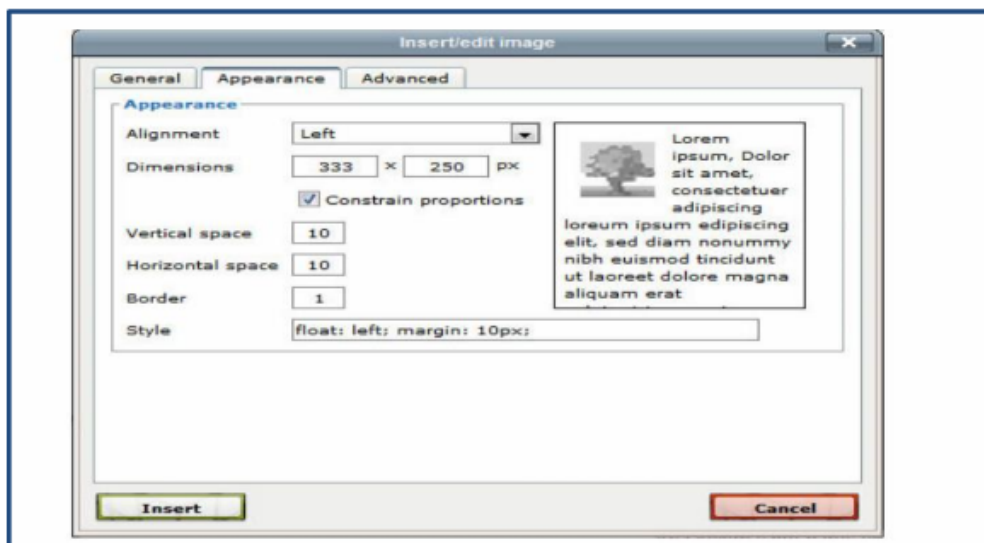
Insert/edit image

General | Appearance | Advanced

Appearance

Alignment Left

Dimensions 333 x 250 px

Constrain proportions

Vertical space 10

Horizontal space 10

Border 1

Style float: left; margin: 10px;

Lorem ipsum, Dolor sit amet, consectetuer adipiscing loreum ipsum edipiscing elit, sed diam nonummy nibh euismod tincidunt ut laoreet dolore magna aliquam erat

Insert

Cancel